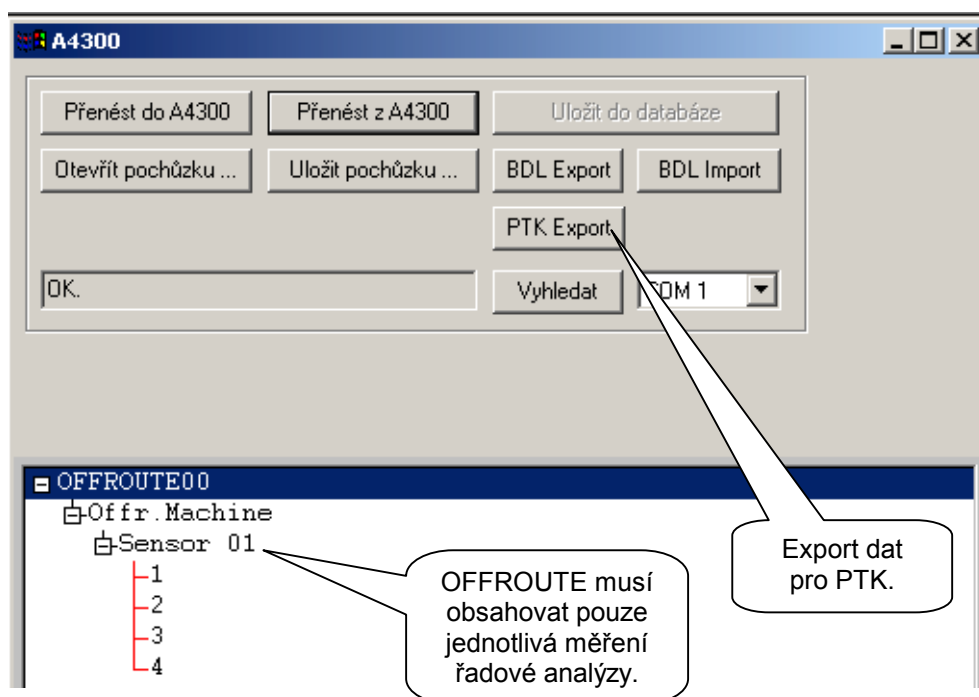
A4300

Přenést do A4300

Přenést z A4300

Uložit do databáze

Otevřít pochůzku ...

Uložit pochůzku ...

BDL Export

BDL Import

PTK Export

OK.

Vyhledat

COM 1

OFFROUTE00
Offr.Machine
Sensor 01
1
2
3
4

Export dat pro PTK.

OFFROUTE musí obsahovat pouze jednotlivá měření řadové analýzy.